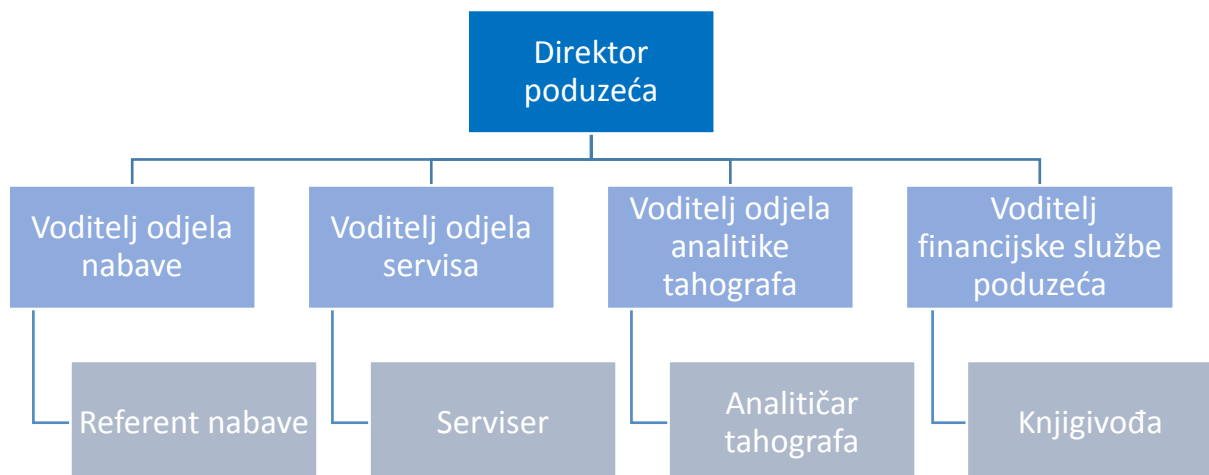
Direktor poduzeća

Voditelj odjela nabave

Referent nabave

Voditelj odjela servisa

Serviser

Voditelj odjela analitike tahografa

Analitičar tahografa

Voditelj financijske službe poduzeća

Knjigivođa